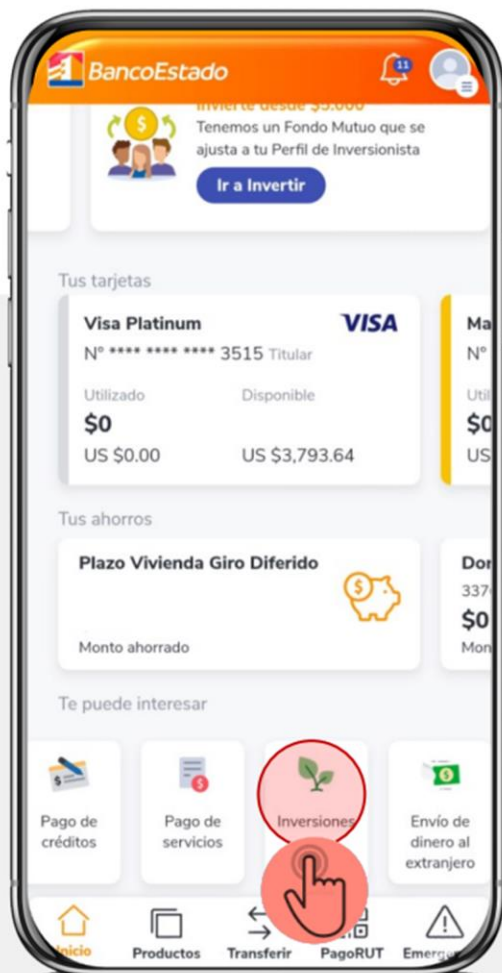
BancoEstado

11

Invierte desde $5.000
Tenemos un Fondo Mutuo que se ajusta a tu Perfil de Inversionista

Ir a Invertir

Tus tarjetas

Visa Platinum
VISA
N° **** **** **** 3515 Titular

Utilizado
$0
US $0.00

Disponible
US $3,793.64

Ma
N°
Util
$0
US

Tus ahorros

Plazo Vivienda Giro Diferido

Monto ahorrado

Dor
337
$0
Mon

Te puede interesar

Pago de créditos

Pago de servicios

Inversiones

Envío de dinero al extranjero

Inicio
Productos
Transferir
PagoRUT
Emerg